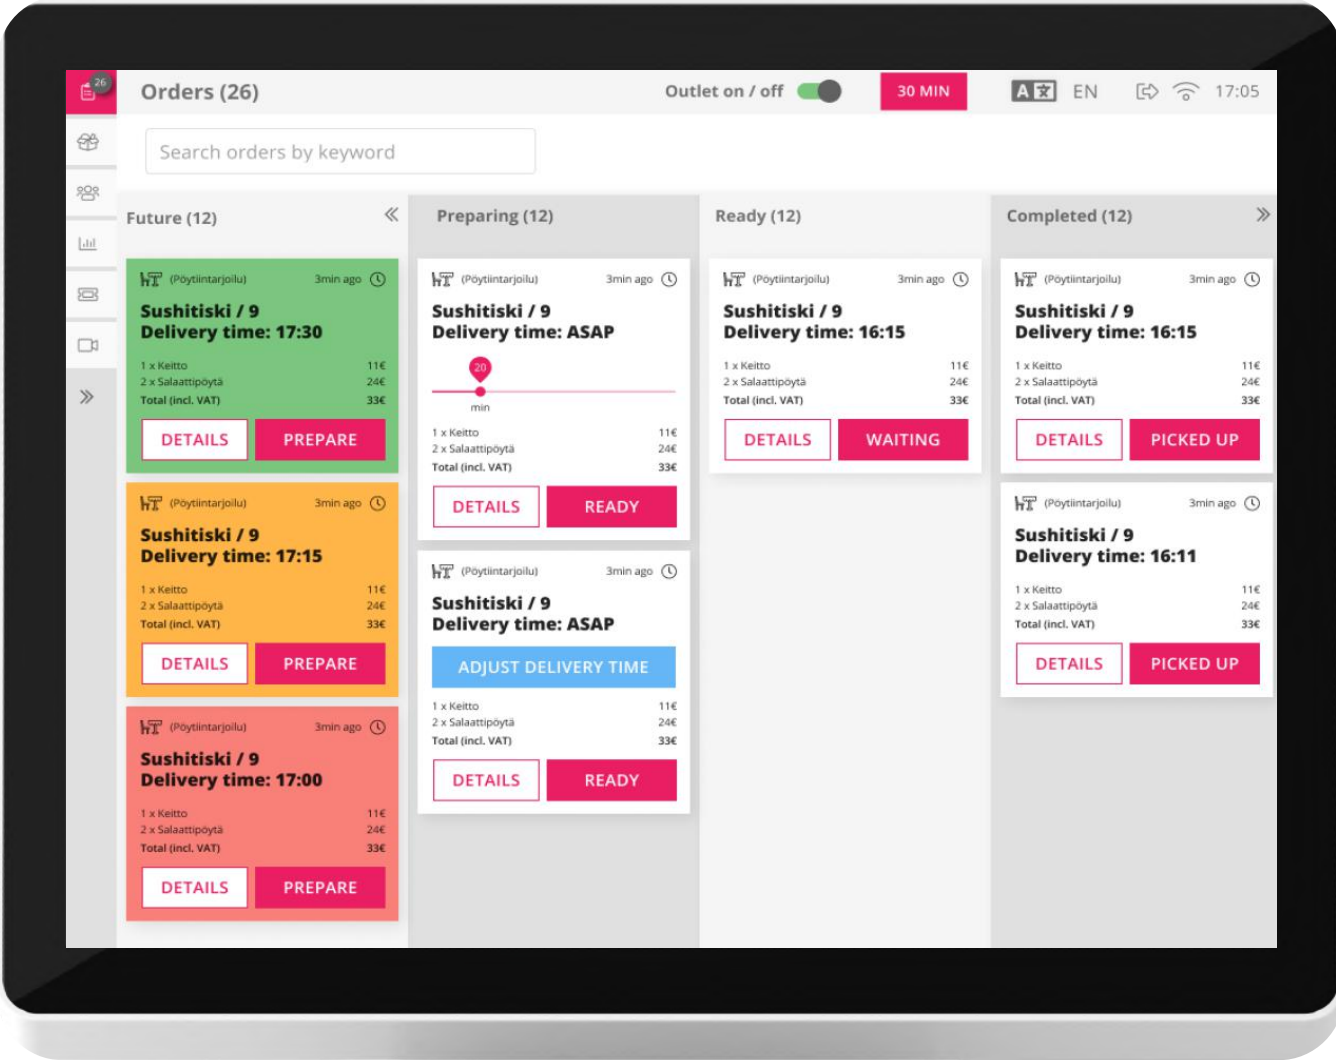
26

Orders (26)

Outlet on / off

30 MIN

EN

17:05

Search orders by keyword

Future (12)

(Pöytiintarjoilu) 3min ago

Sushitiski / 9
Delivery time: 17:30

1 x Keitto 11€
2 x Salaattipöytä 24€
Total (incl. VAT) 33€

DETAILS PREPARE

(Pöytiintarjoilu) 3min ago

Sushitiski / 9
Delivery time: 17:15

1 x Keitto 11€
2 x Salaattipöytä 24€
Total (incl. VAT) 33€

DETAILS PREPARE

(Pöytiintarjoilu) 3min ago

Sushitiski / 9
Delivery time: 17:00

1 x Keitto 11€
2 x Salaattipöytä 24€
Total (incl. VAT) 33€

DETAILS PREPARE

Preparing (12)

(Pöytiintarjoilu) 3min ago

Sushitiski / 9
Delivery time: ASAP

20
min

1 x Keitto 11€
2 x Salaattipöytä 24€
Total (incl. VAT) 33€

DETAILS READY

(Pöytiintarjoilu) 3min ago

Sushitiski / 9
Delivery time: ASAP

ADJUST DELIVERY TIME

1 x Keitto 11€
2 x Salaattipöytä 24€
Total (incl. VAT) 33€

DETAILS READY

Ready (12)

(Pöytiintarjoilu) 3min ago

Sushitiski / 9
Delivery time: 16:15

1 x Keitto 11€
2 x Salaattipöytä 24€
Total (incl. VAT) 33€

DETAILS WAITING

Completed (12)

(Pöytiintarjoilu) 3min ago

Sushitiski / 9
Delivery time: 16:15

1 x Keitto 11€
2 x Salaattipöytä 24€
Total (incl. VAT) 33€

DETAILS PICKED UP

(Pöytiintarjoilu) 3min ago

Sushitiski / 9
Delivery time: 16:11

1 x Keitto 11€
2 x Salaattipöytä 24€
Total (incl. VAT) 33€

DETAILS PICKED UP